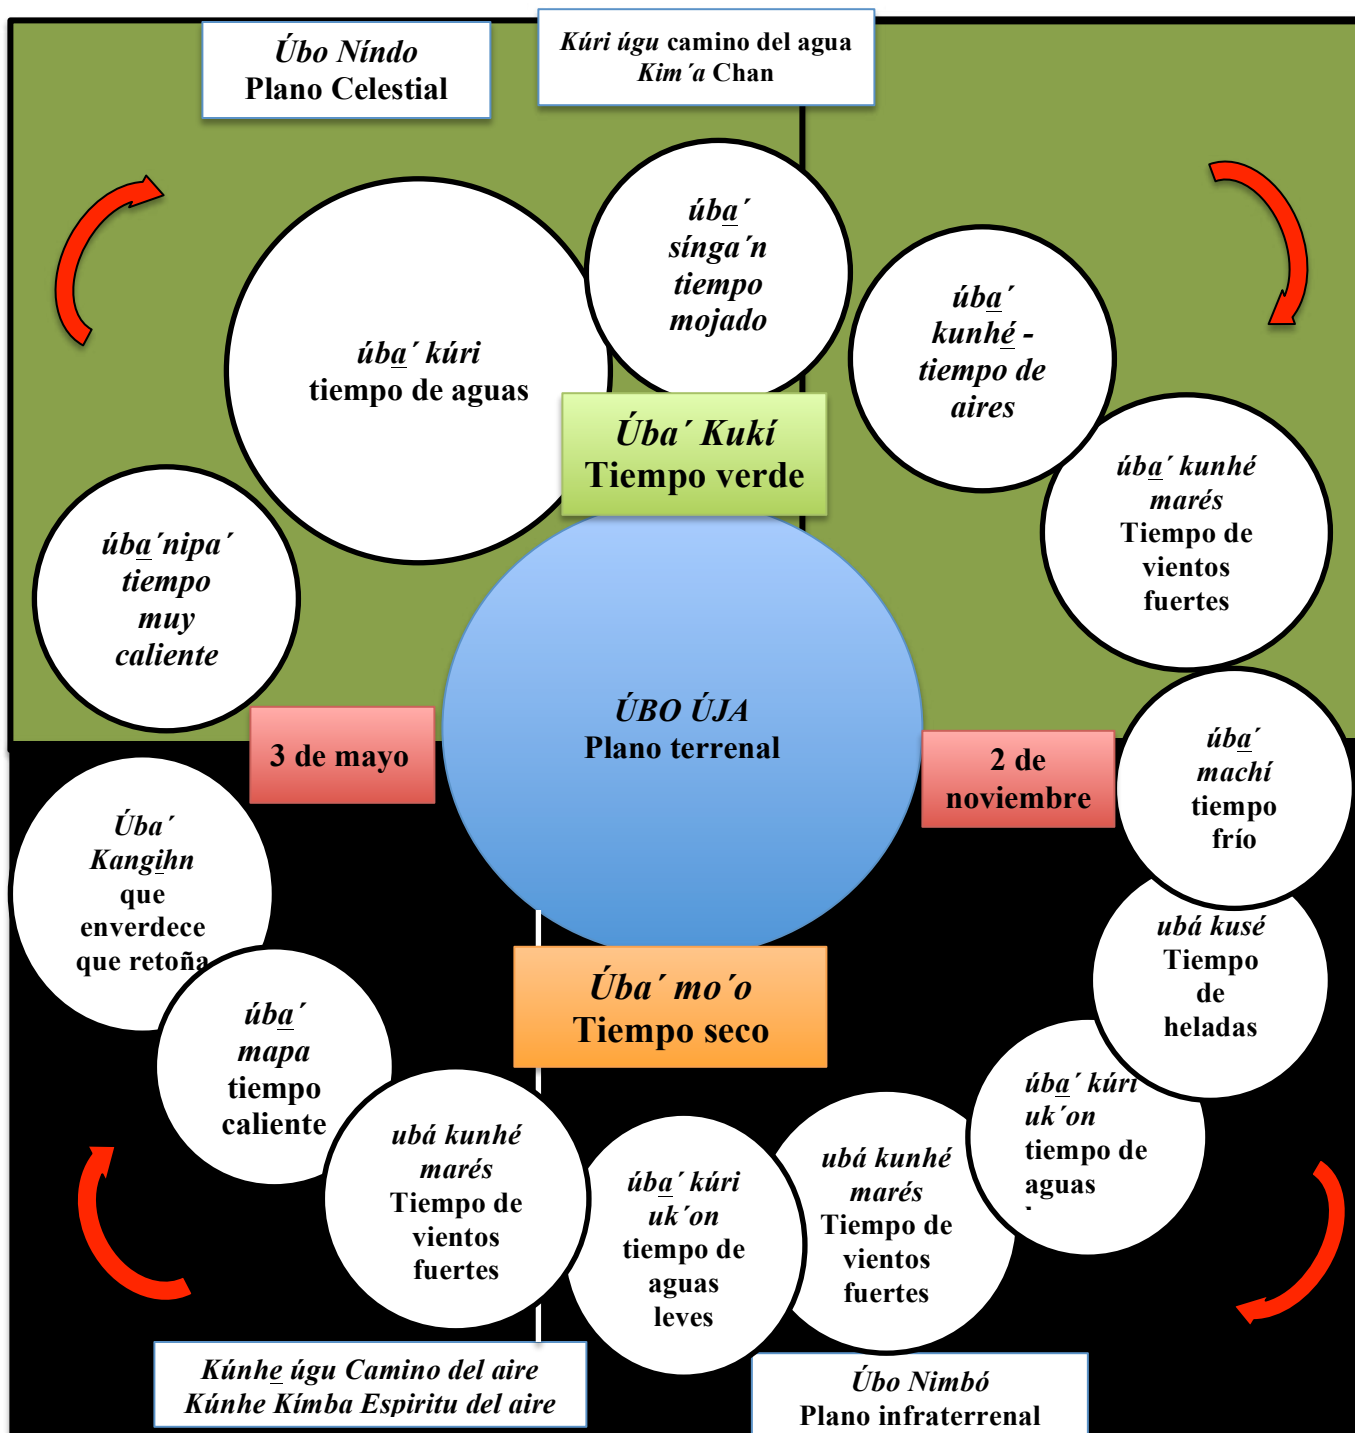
Úbo Níndo
Plano Celestial

Kúri úgu camino del agua
Kim´a Chan

úba´ sínga´n tiempo mojado

úba´ kúri
tiempo de aguas

úba´ kunhé - tiempo de aires

Úba´ Kukí
Tiempo verde

úba´ kunhé marés
Tiempo de vientos fuertes

úba´nipa´ tiempo muy caliente

ÚBO ÚJA
Plano terrenal

3 de mayo

2 de noviembre

úba´ machí tiempo frío

Úba´ Kangihn que enverdece que retoña

ubá kusé Tiempo de heladas

úba´ mapa tiempo caliente

Úba´ mo´o
Tiempo seco

úba´ kúri uk´on tiempo de aguas

ubá kunhé marés Tiempo de vientos fuertes

úba´ kúri uk´on tiempo de aguas leves

ubá kunhé marés Tiempo de vientos fuertes

Kúnhe úgu Camino del aire
Kúnhe Kímba Espiritu del aire

Úbo Nimbó
Plano infraterrenal